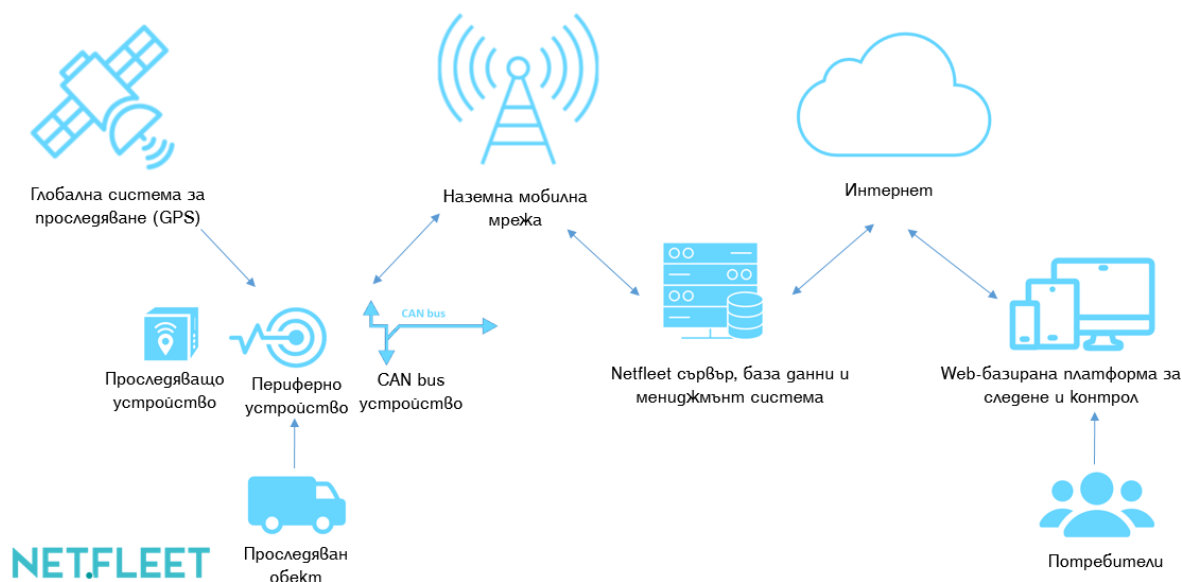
Глобална система за проследяване (GPS)

Наземна мобилна мрежа

Интернет

CAN bus

Проследяващо устройство

Периферно устройство

CAN bus устройство

Netfleet сървър, база данни и мениджмънт система

Web-базирана платформа за следене и контрол

Проследяван обект

NETFLEET

Потребители